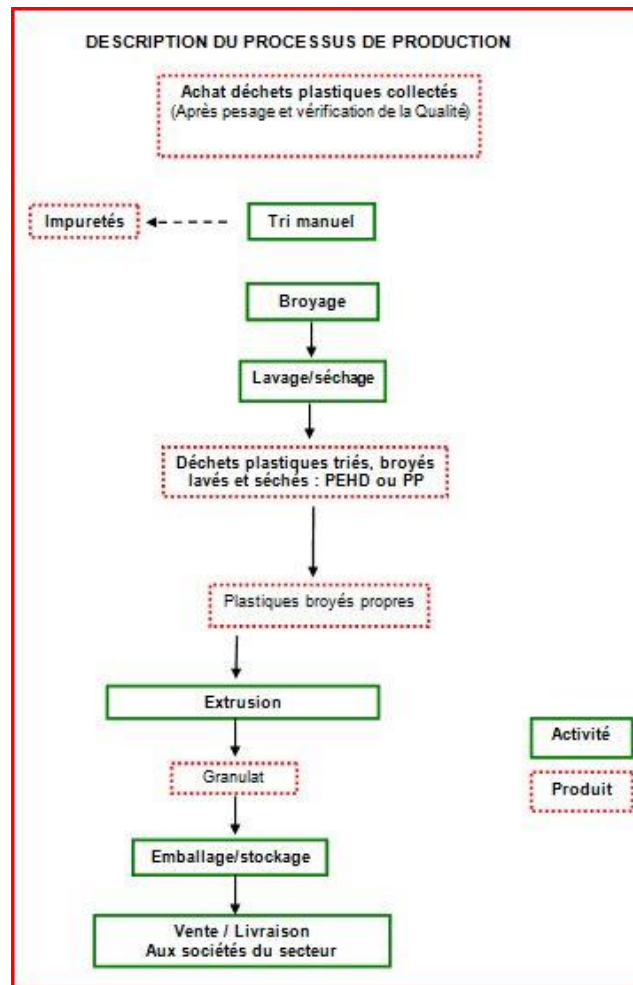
DESCRIPTION DU PROCESSUS DE PRODUCTION

Achat déchets plastiques collectés
(Après pesage et vérification de la Qualité)

Impuretés

Tri manuel

Broyage

Lavage/séchage

Déchets plastiques triés, broyés lavés et séches : PEHD ou PP

Plastiques broyés propres

Extrusion

Activité

Granulat

Produit

Emballage/stockage

Vente / Livraison
Aux sociétés du secteur